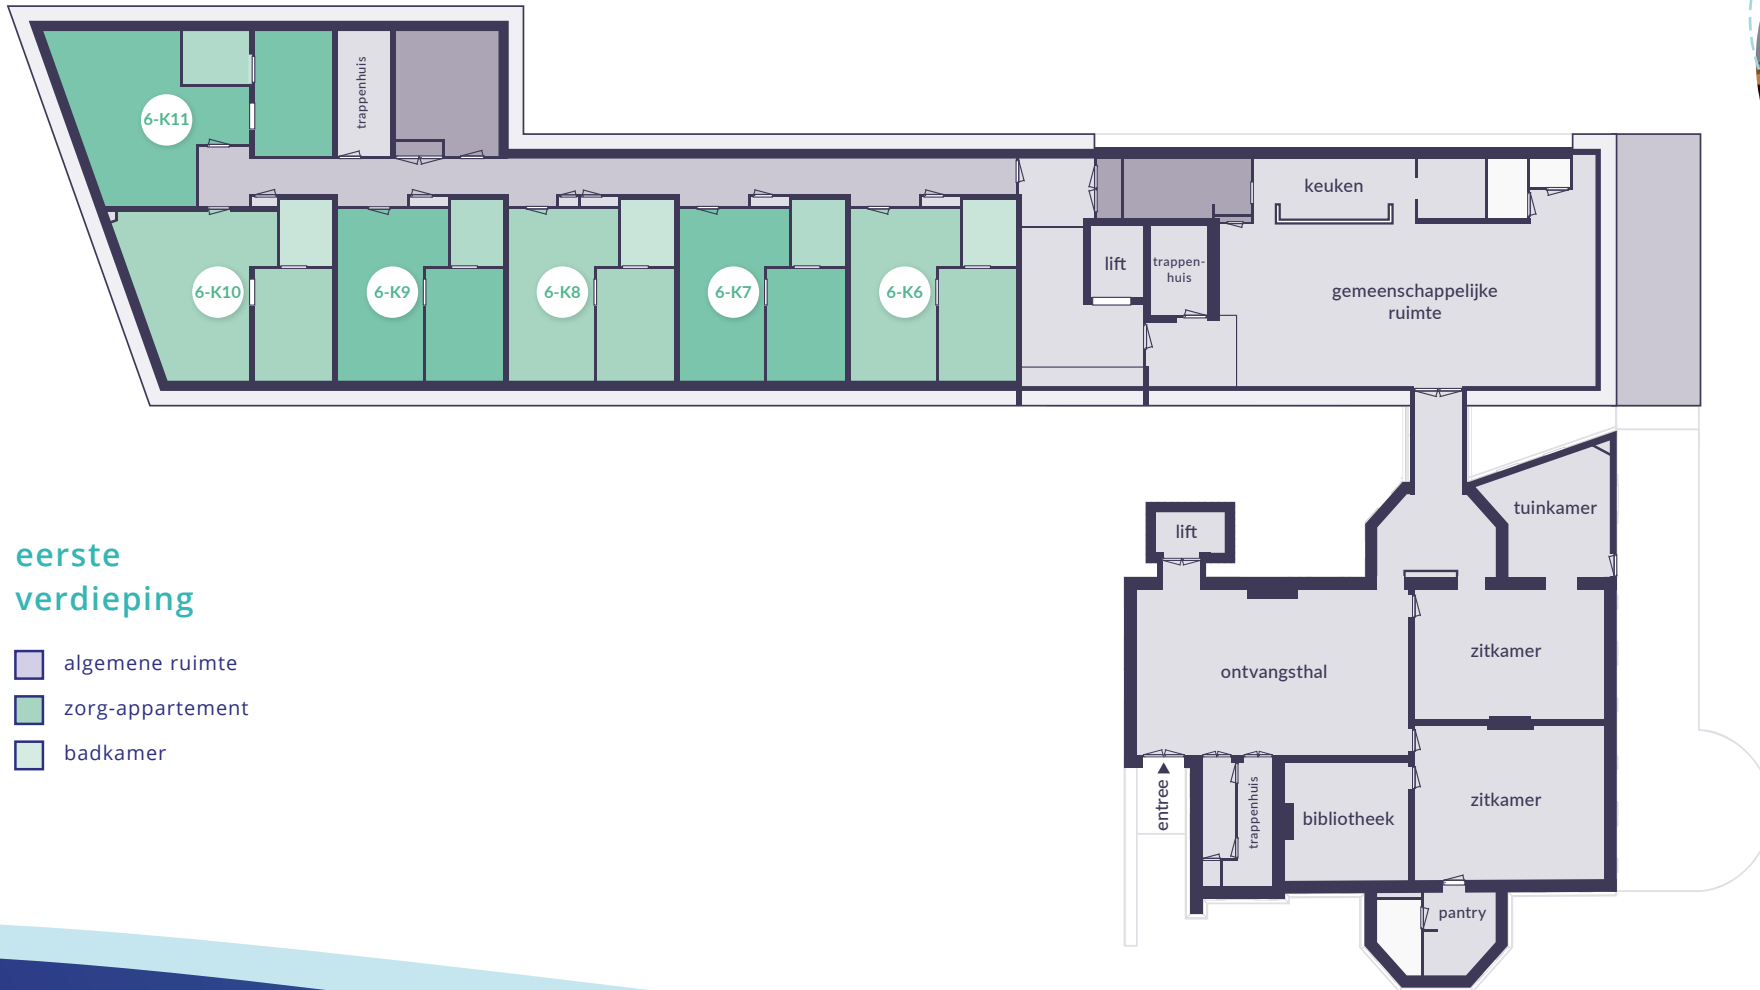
6-K11
trappenhuis
6-K10
6-K9
6-K8
6-K7
6-K6
lift
trappen-huis
keuken
gemeenschappelijke ruimte
tuinkamer
lift
ontvangsthal
zitkamer
zitkamer
entree
trappenhuis
bibliotheek
pantry

eerste verdieping

algemene ruimte
zorg-appartement
badkamer